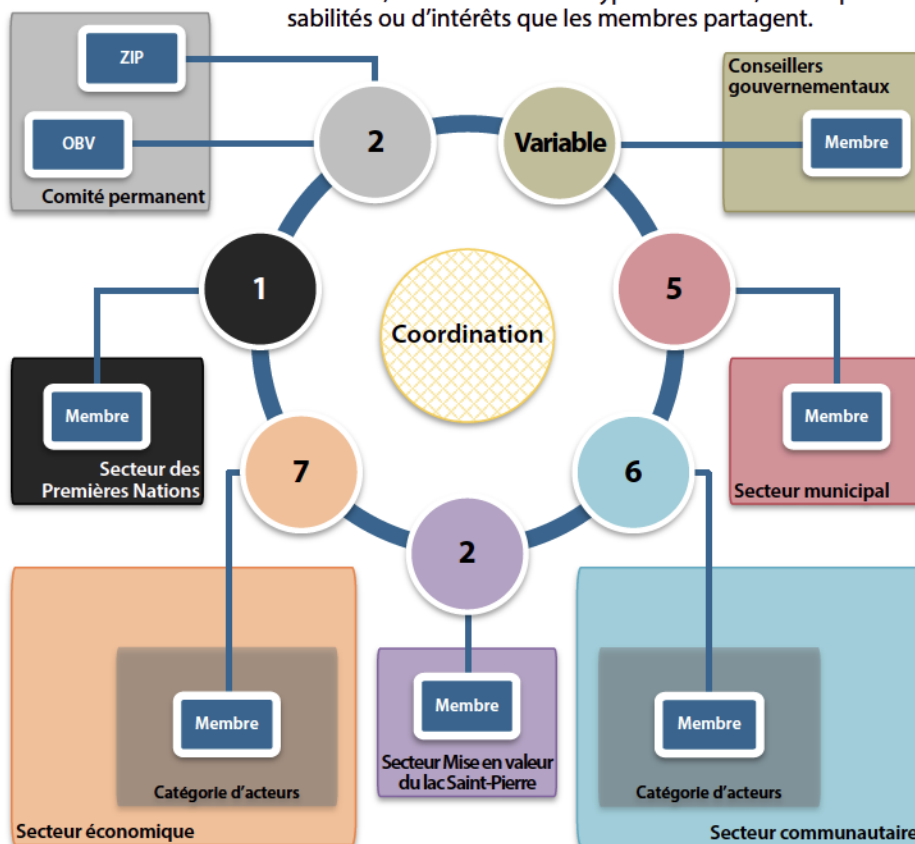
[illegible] sabilités ou d'intérêts que les membres partagent.

ZIP

OBV

Comité permanent

2

Variable

Conseillers gouvernementaux

Membre

1

Coordination

5

Membre

Secteur des Premières Nations

Membre

Secteur municipal

7

6

2

Membre

Membre

Membre

Catégorie d'acteurs

Secteur Mise en valeur du lac Saint-Pierre

Catégorie d'acteurs

Secteur économique

Secteur communautaire